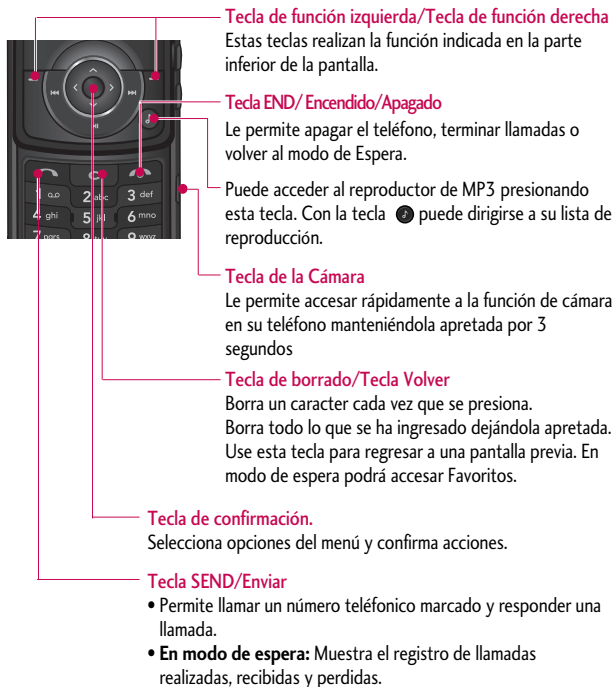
Tecla de función izquierda/Tecla de función derecha
Estas teclas realizan la función indicada en la parte inferior de la pantalla.

Tecla END/ Encendido/Apagado
Le permite apagar el teléfono, terminar llamadas o volver al modo de Espera.

Puede acceder al reproductor de MP3 presionando esta tecla. Con la tecla puede dirigirse a su lista de reproducción.

Tecla de la Cámara
Le permite accesar rápidamente a la función de cámara en su teléfono manteniéndola apretada por 3 segundos

Tecla de borrado/Tecla Volver
Borra un caracter cada vez que se presiona.
Borra todo lo que se ha ingresado dejándola apretada.
Use esta tecla para regresar a una pantalla previa. En modo de espera podrá accesar Favoritos.

Tecla de confirmación.
Selecciona opciones del menú y confirma acciones.

Tecla SEND/Enviar
• Permite llamar un número teléfonico marcado y responder una llamada.
• **En modo de espera:** Muestra el registro de llamadas realizadas, recibidas y perdidas.

1 2 abc 3 def 4 ghi 5 jkl 6 mno 7 pqrs 8 9 wxyz